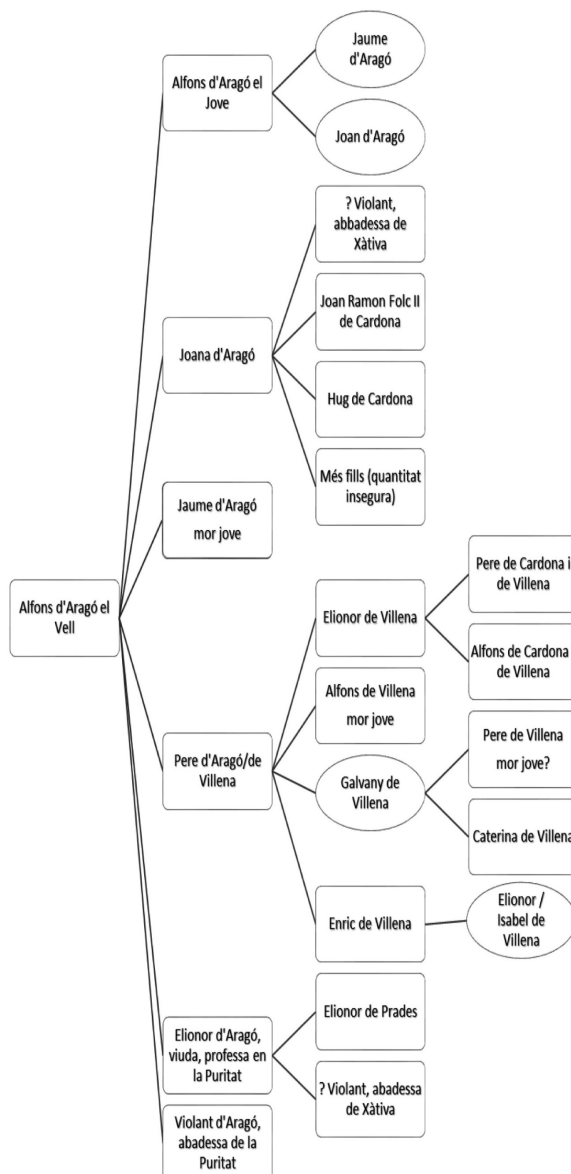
Alfons d'Aragó el Vell

Alfons d'Aragó el Jove

Jaume d'Aragó

Joan d'Aragó

Joana d'Aragó

? Violant, abbadessa de Xàtiva

Joan Ramon Folc II de Cardona

Hug de Cardona

Més fills (quantitat insegura)

Jaume d'Aragó mor jove

Pere d'Aragó/de Villena

Elionor de Villena

Pere de Cardona i de Villena

Alfons de Cardona de Villena

Alfons de Villena mor jove

Galvany de Villena

Pere de Villena mor jove?

Caterina de Villena

Enric de Villena

Elionor / Isabel de Villena

Elionor d'Aragó, viuda, professa en la Puritat

Elionor de Prades

? Violant, abadessa de Xàtiva

Violant d'Aragó, abadessa de la Puritat